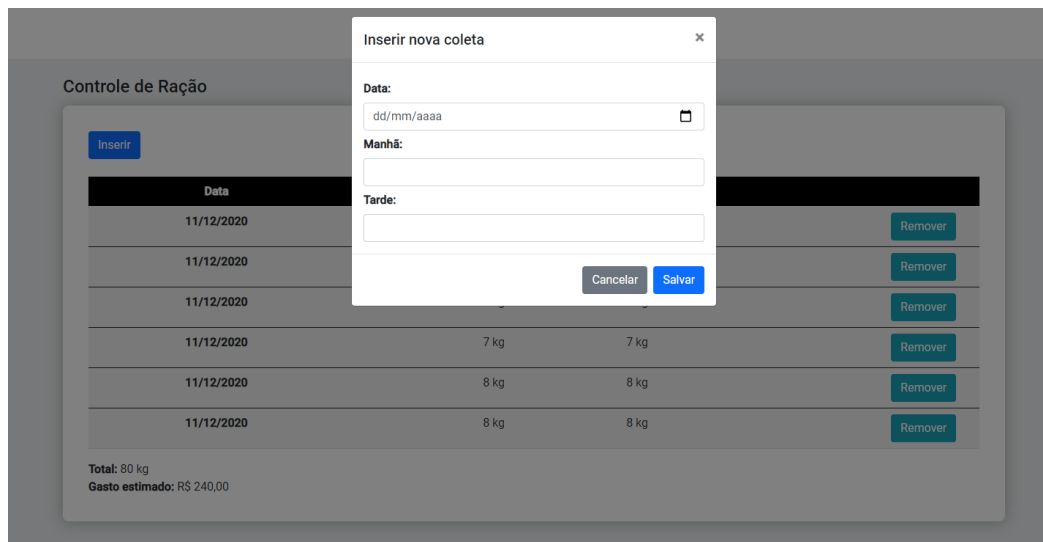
Controle de Ração

Inserir

| Data | | | |
|---|---|---|---|
| 11/12/2020 | | | Remover |
| 11/12/2020 | | | Remover |
| 11/12/2020 | | | Remover |
| 11/12/2020 | 7 kg | 7 kg | Remover |
| 11/12/2020 | 8 kg | 8 kg | Remover |
| 11/12/2020 | 8 kg | 8 kg | Remover |

Total: 80 kg
Gasto estimado: R$ 240,00

Inserir nova coleta ×

Data:
dd/mm/aaaa

Manhã:

Tarde:

Cancelar Salvar